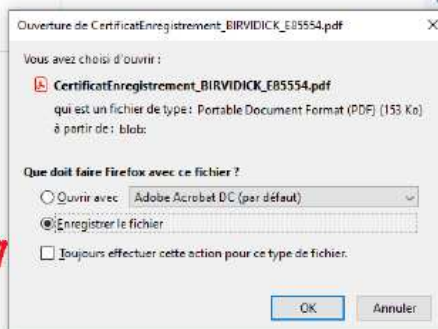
Ouverture de CertificatEnregistrement_BIRVIDICK_E85554.pdf

Vous avez choisi d'ouvrir :

CertificatEnregistrement_BIRVIDICK_E85554.pdf

qui est un fichier de type : Portable Document Format (PDF) (153 Ko)

à partir de : blob:

Que doit faire Firefox avec ce fichier ?

Ouvrir avec Adobe Acrobat DC (par défaut)

Enregistrer le fichier

Toujours effectuer cette action pour ce type de fichier.

OK Annuler